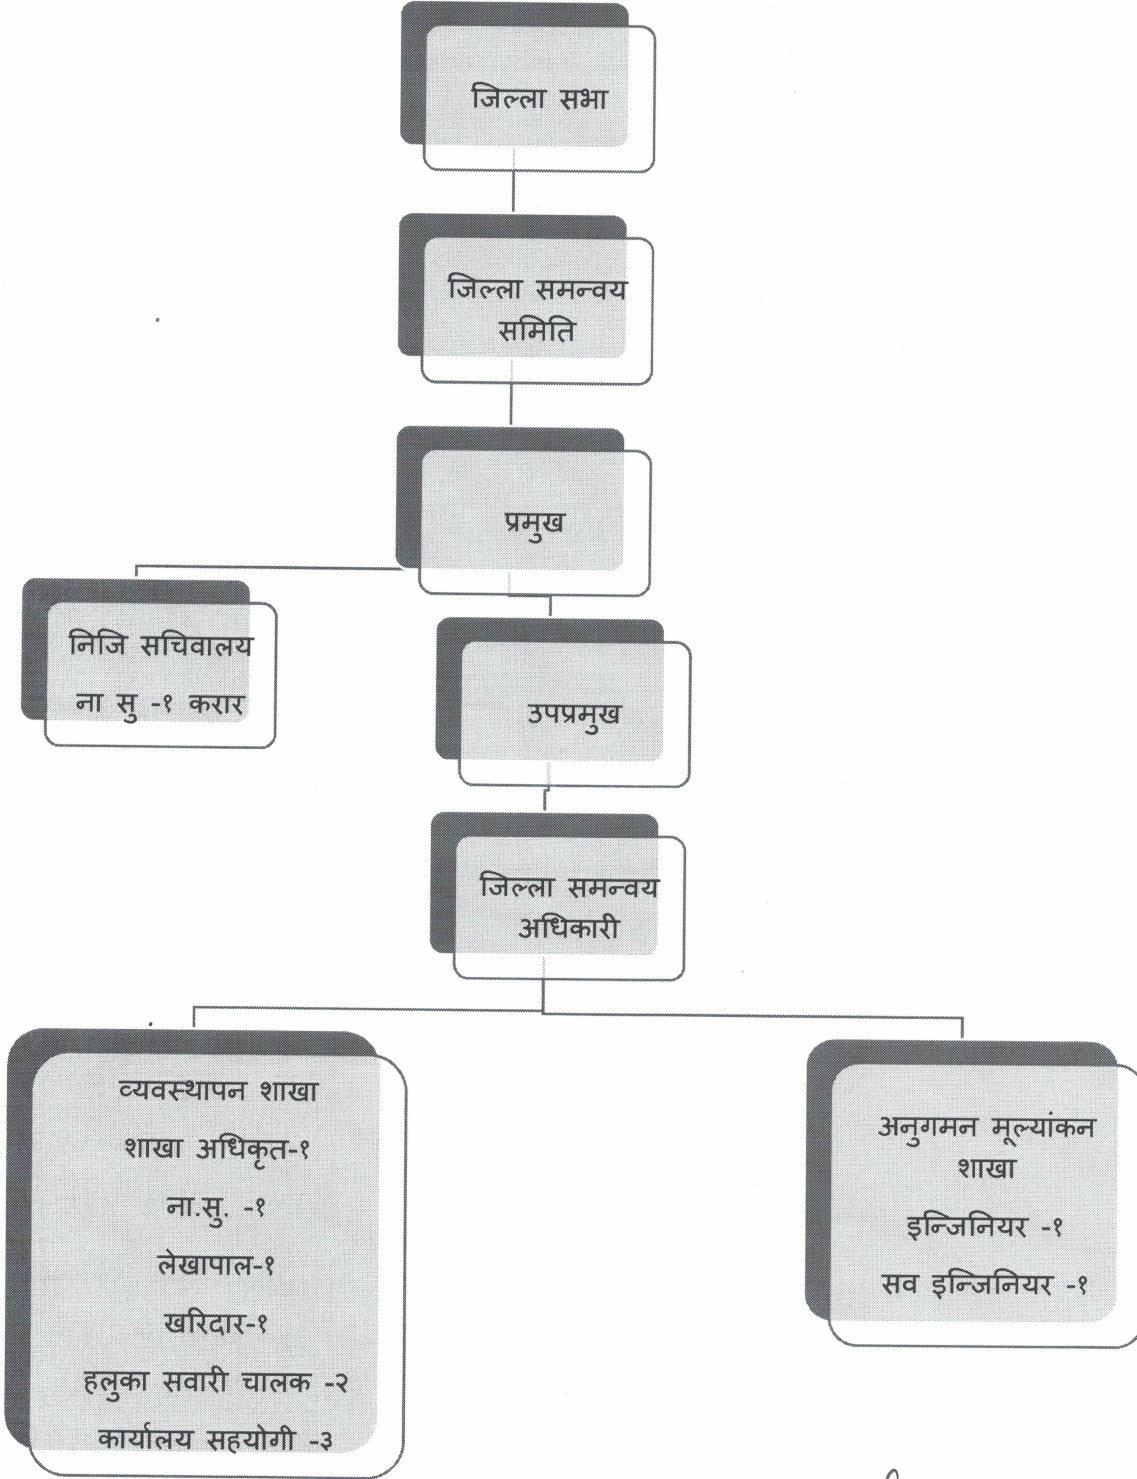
जिल्ला सभा

जिल्ला समन्वय समिति

प्रमुख

निजि सचिवालय
ना सु -१ करार

उपप्रमुख

जिल्ला समन्वय अधिकारी

व्यवस्थापन शाखा
शाखा अधिकृत-१
ना.सु. -१
लेखापाल-१
खरिदार-१
हलुका सवारी चालक -२
कार्यालय सहयोगी -३

अनुगमन मूल्यांकन शाखा
इन्जिनियर -१
सव इन्जिनियर -१